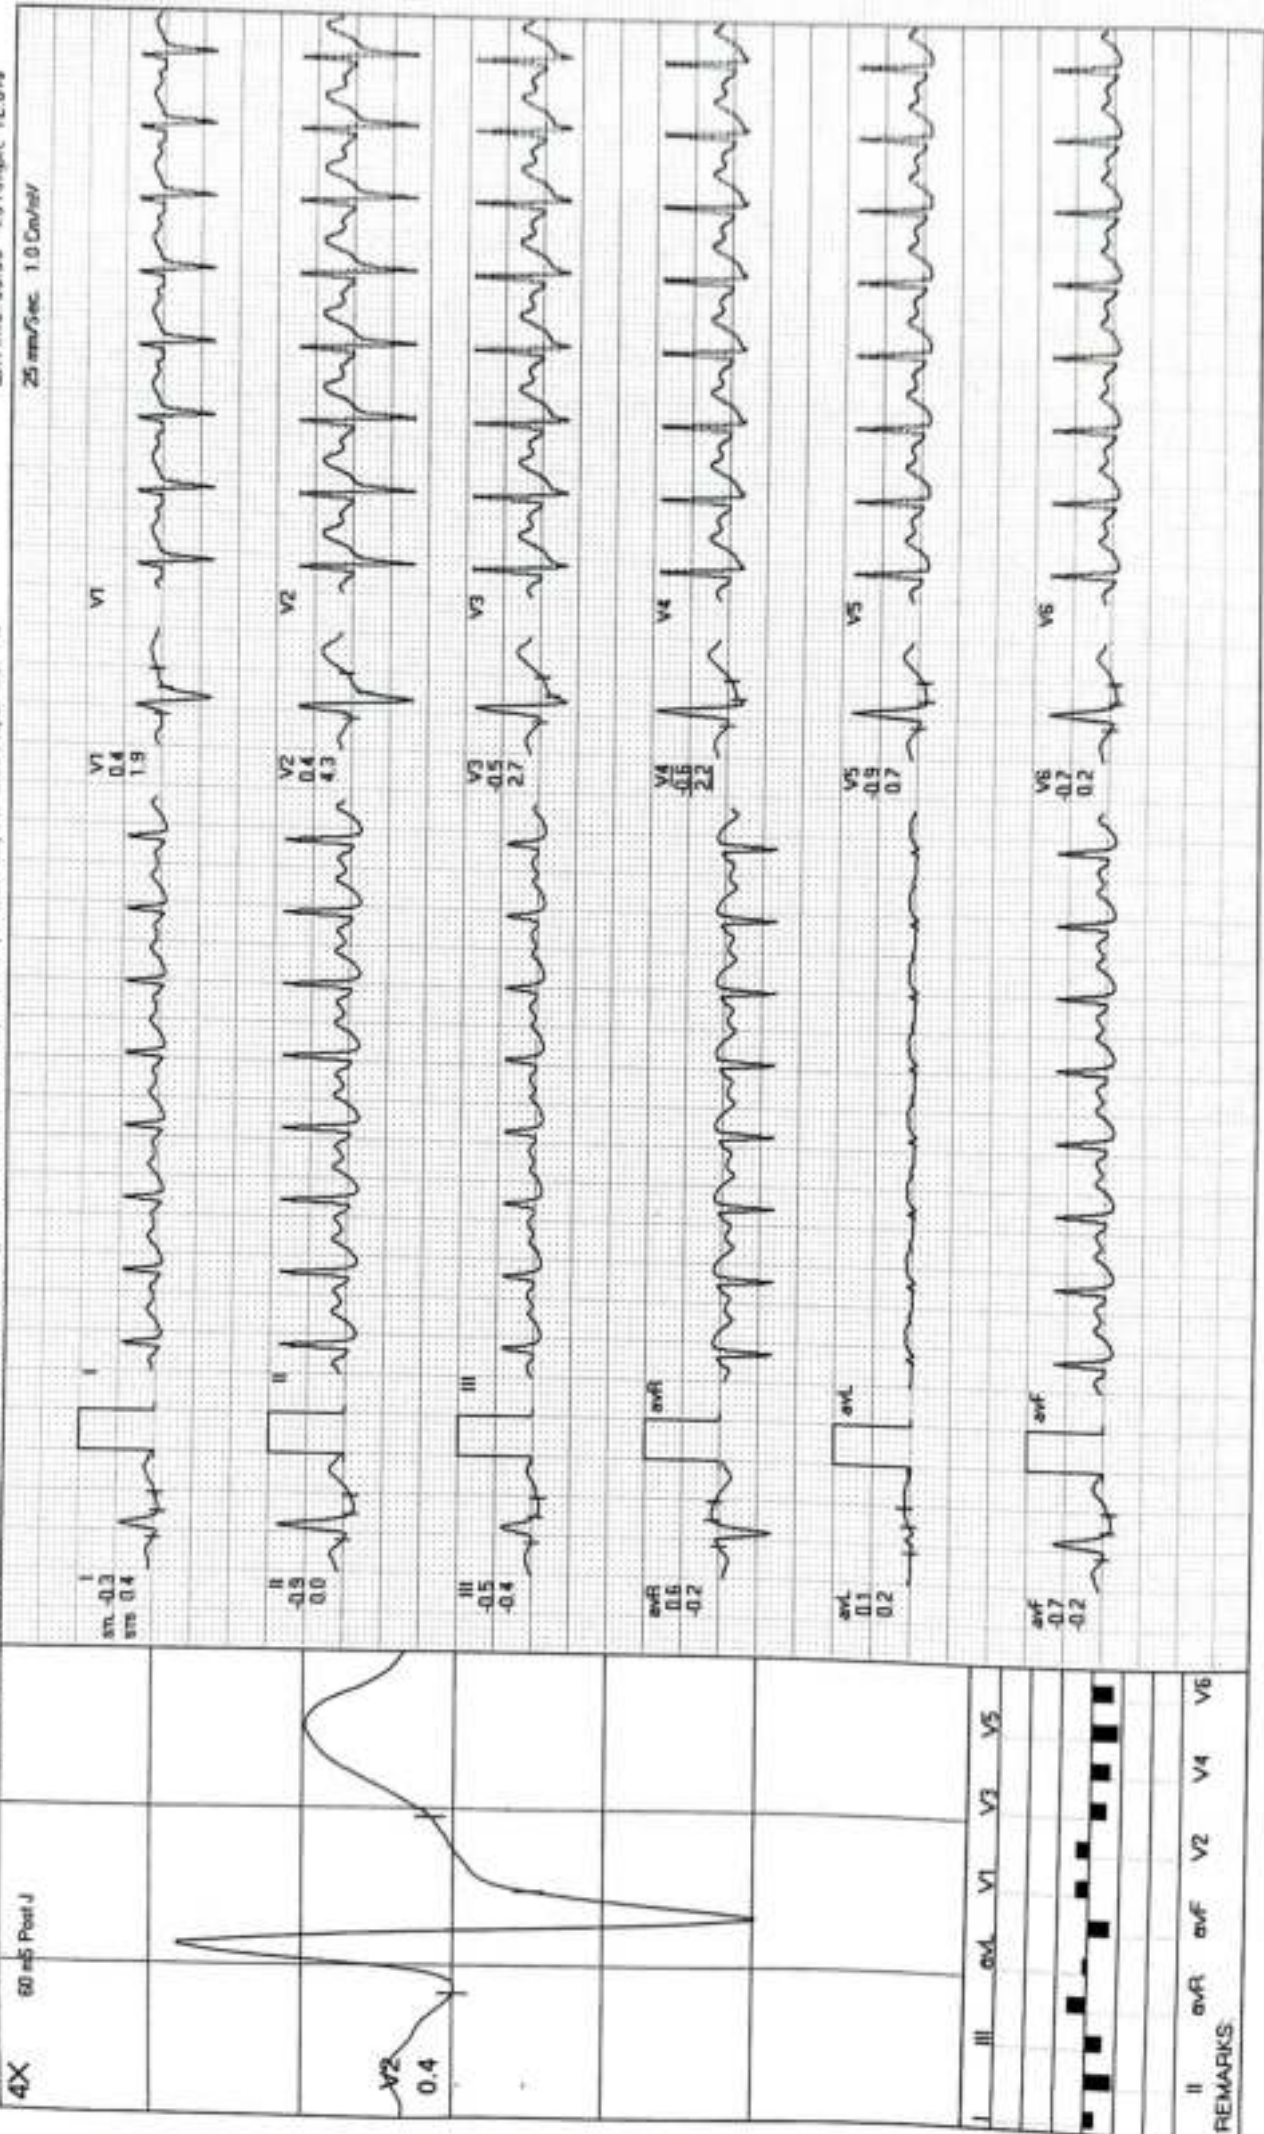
4X

60 mS Post J

V2
0.4

25 mm/Sec 1.0 Cm/mV

I
sm -0.3
sms 0.4

II
-0.9
0.0

III
-0.5
-0.4

avR
0.6
-0.2

avL
0.1
0.2

avF
-0.7
-0.2

I

II

III

avR

avL

avF

V1
0.4
1.9

V2
0.4
4.3

V3
0.5
2.7

V4
0.6
2.2

V5
0.9
0.7

V6
0.7
0.2

V1

V2

V3

V4

V5

V6

I III avL V1 V3 V5

II avR avF V2 V4 V6

REMARKS: